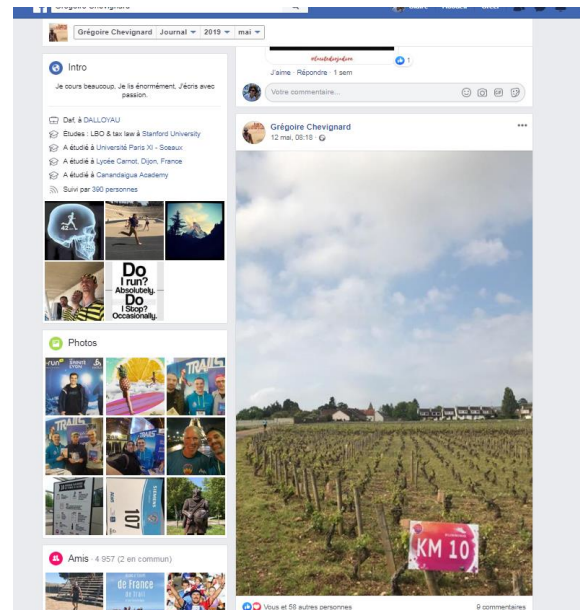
Grégoire Chevignard

Grégoire Chevignard | Journal ▾ | 2019 ▾ | mai ▾

Intro

Je cours beaucoup. Je lis énormément. J'écris avec passion.

Dsf. à DALLOYAU
Études : LBO & tax law à Stanford University
A étudié à Université Paris XI - Sceaux
A étudié à Lycée Carnot, Dijon, France
A étudié à Canandaigua Academy
Suivi par 390 personnes

Do I run? Absolutely. Do I Stop? Occasionally.

Photos

TRAILS

107

Amis · 4 957 (2 en commun)

de France

J'aime · Répondre · 1 sem

Votre commentaire...

Grégoire Chevignard
12 mai, 08:18 ·

KM 10

Vous et 56 autres personnes

9 commentaires